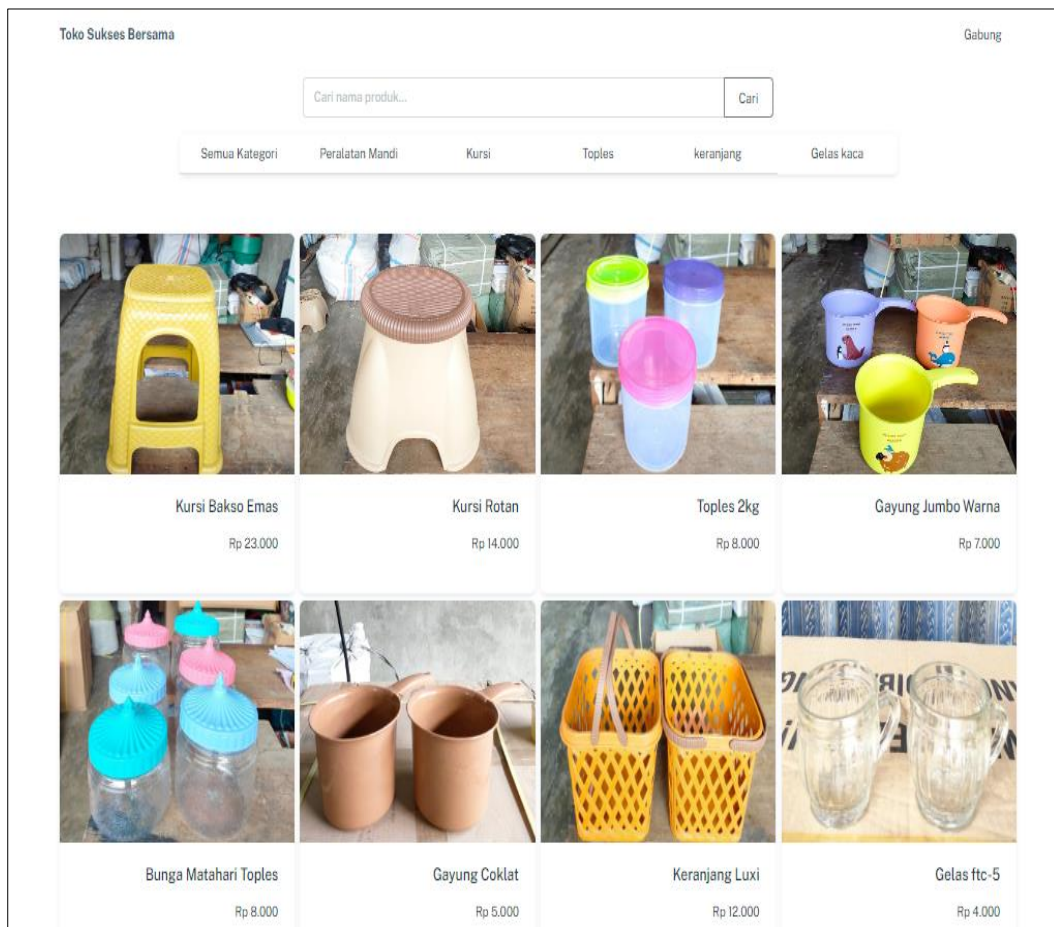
Toko Sukses Bersama

Gabung

Cari nama produk...

Cari

Semua Kategori

Peralatan Mandi

Kursi

Toples

keranjang

Gelas kaca

Kursi Bakso Emas

Rp 23.000

Kursi Rotan

Rp 14.000

Toples 2kg

Rp 8.000

Gayung Jumbo Warna

Rp 7.000

Bunga Matahari Toples

Rp 8.000

Gayung Coklat

Rp 5.000

Keranjang Luxi

Rp 12.000

Gelas ftc-5

Rp 4.000